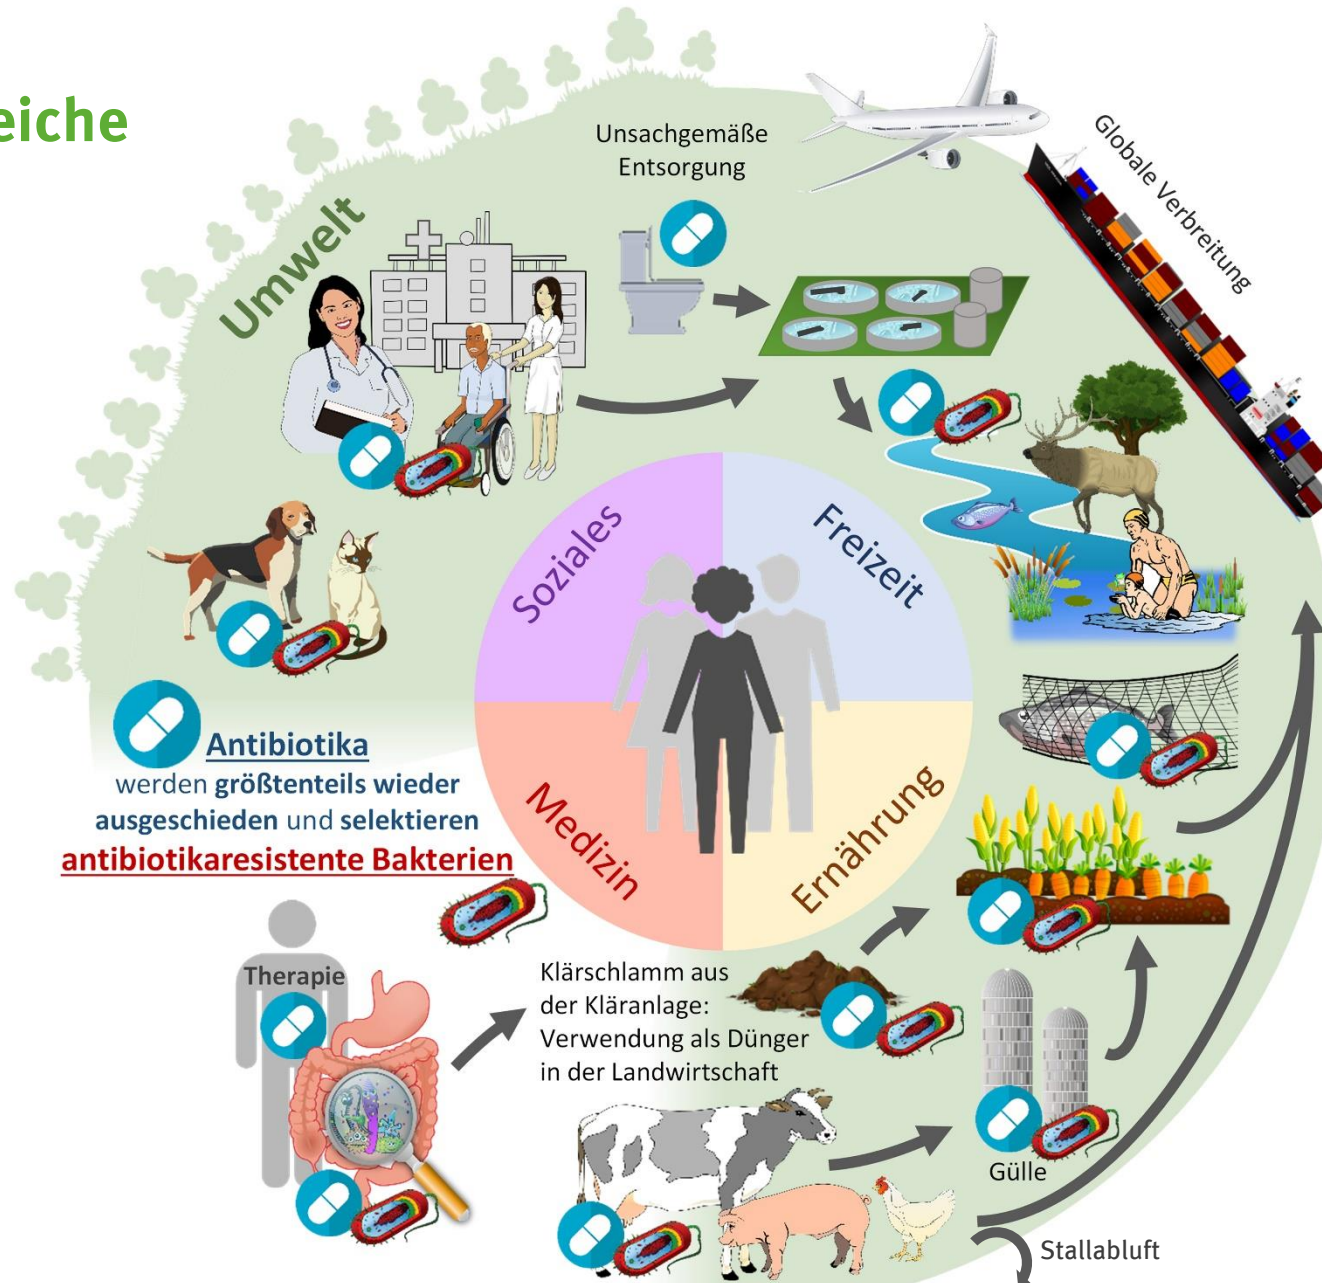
eiche

Umwelt

Unsachgemäße Entsorgung

Globale Verbreitung

Soziales

Freizeit

Medizin

Ernährung

Antibiotika werden größtenteils wieder ausgeschieden und selektieren antibiotikaresistente Bakterien

Therapie

Klärschlamm aus der Kläranlage: Verwendung als Dünger in der Landwirtschaft

Gülle

Stallabluft